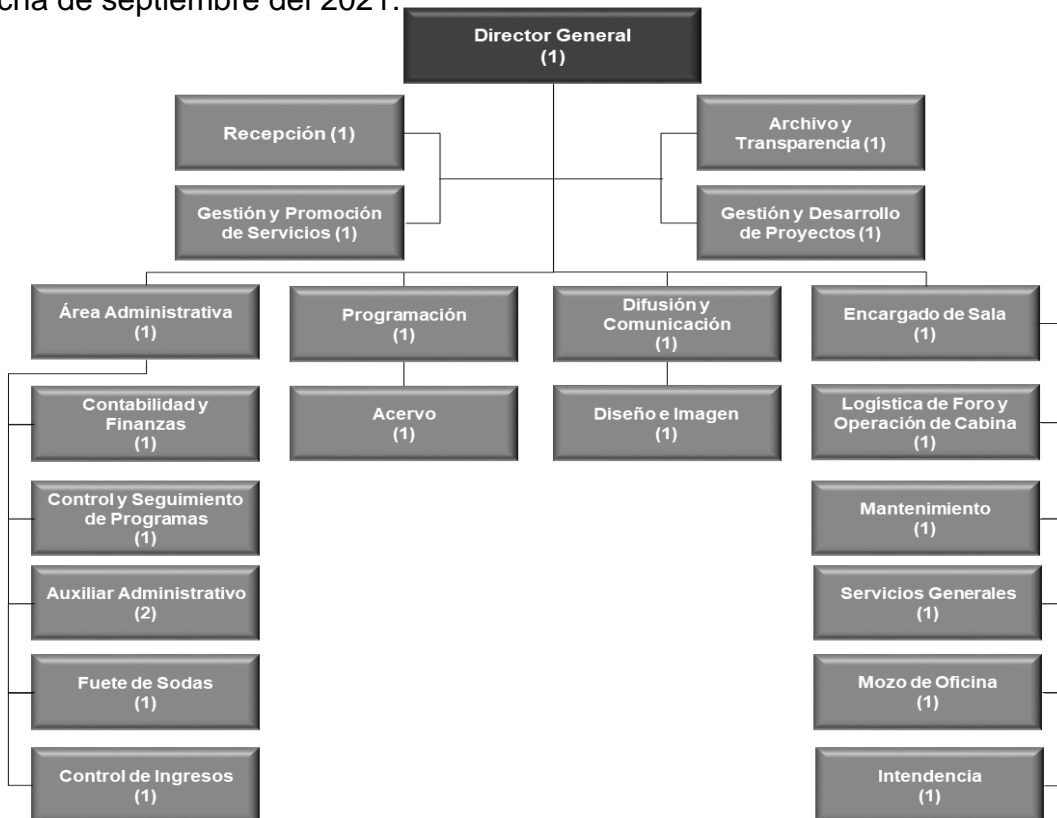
cha de septiembre del 2021.

Director General
(1)

Recepción (1)

Archivo y Transparencia (1)

Gestión y Promoción de Servicios (1)

Gestión y Desarrollo de Proyectos (1)

Área Administrativa
(1)

Programación
(1)

Difusión y Comunicación
(1)

Encargado de Sala
(1)

Contabilidad y Finanzas
(1)

Acervo
(1)

Diseño e Imagen
(1)

Logística de Foro y Operación de Cabina
(1)

Control y Seguimiento de Programas
(1)

Mantenimiento
(1)

Auxiliar Administrativo
(2)

Servicios Generales
(1)

Fuete de Sodas
(1)

Mozo de Oficina
(1)

Control de Ingresos
(1)

Intendencia
(1)